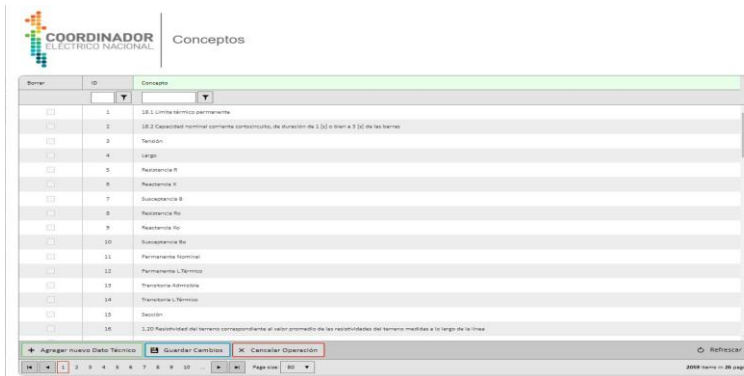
COORDINADOR ELÉCTRICO NACIONAL

Conceptos

| Borrar | ID | Concepto |
|---|---|---|
| | 1 | 18.1 Límite térmico permanente |
| | 2 | 18.2 Capacidad nominal corriente cortocircuito, de duración de 1 [s] o bien a 3 [s] de las barras |
| | 3 | Tensión |
| | 4 | Largo |
| | 5 | Resistencia R |
| | 6 | Reactancia X |
| | 7 | Susceptancia B |
| | 8 | Resistencia Ro |
| | 9 | Reactancia Xo |
| | 10 | Susceptancia Bo |
| | 11 | Permanente Nominal |
| | 12 | Permanente L.Térmico |
| | 13 | Transitoria Admisible |
| | 14 | Transitoria L.Térmico |
| | 15 | Sección |
| | 16 | 1.20 Resistividad del terreno correspondiente al valor promedio de las resistividades del terreno medidas a lo largo de la línea |

+ Agregar nuevo Dato Técnico | Guardar Cambios | × Cancelar Operación | Refrescar

1 2 3 4 5 6 7 8 9 10 ... Page size: 80

2059 items in 26 pag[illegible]